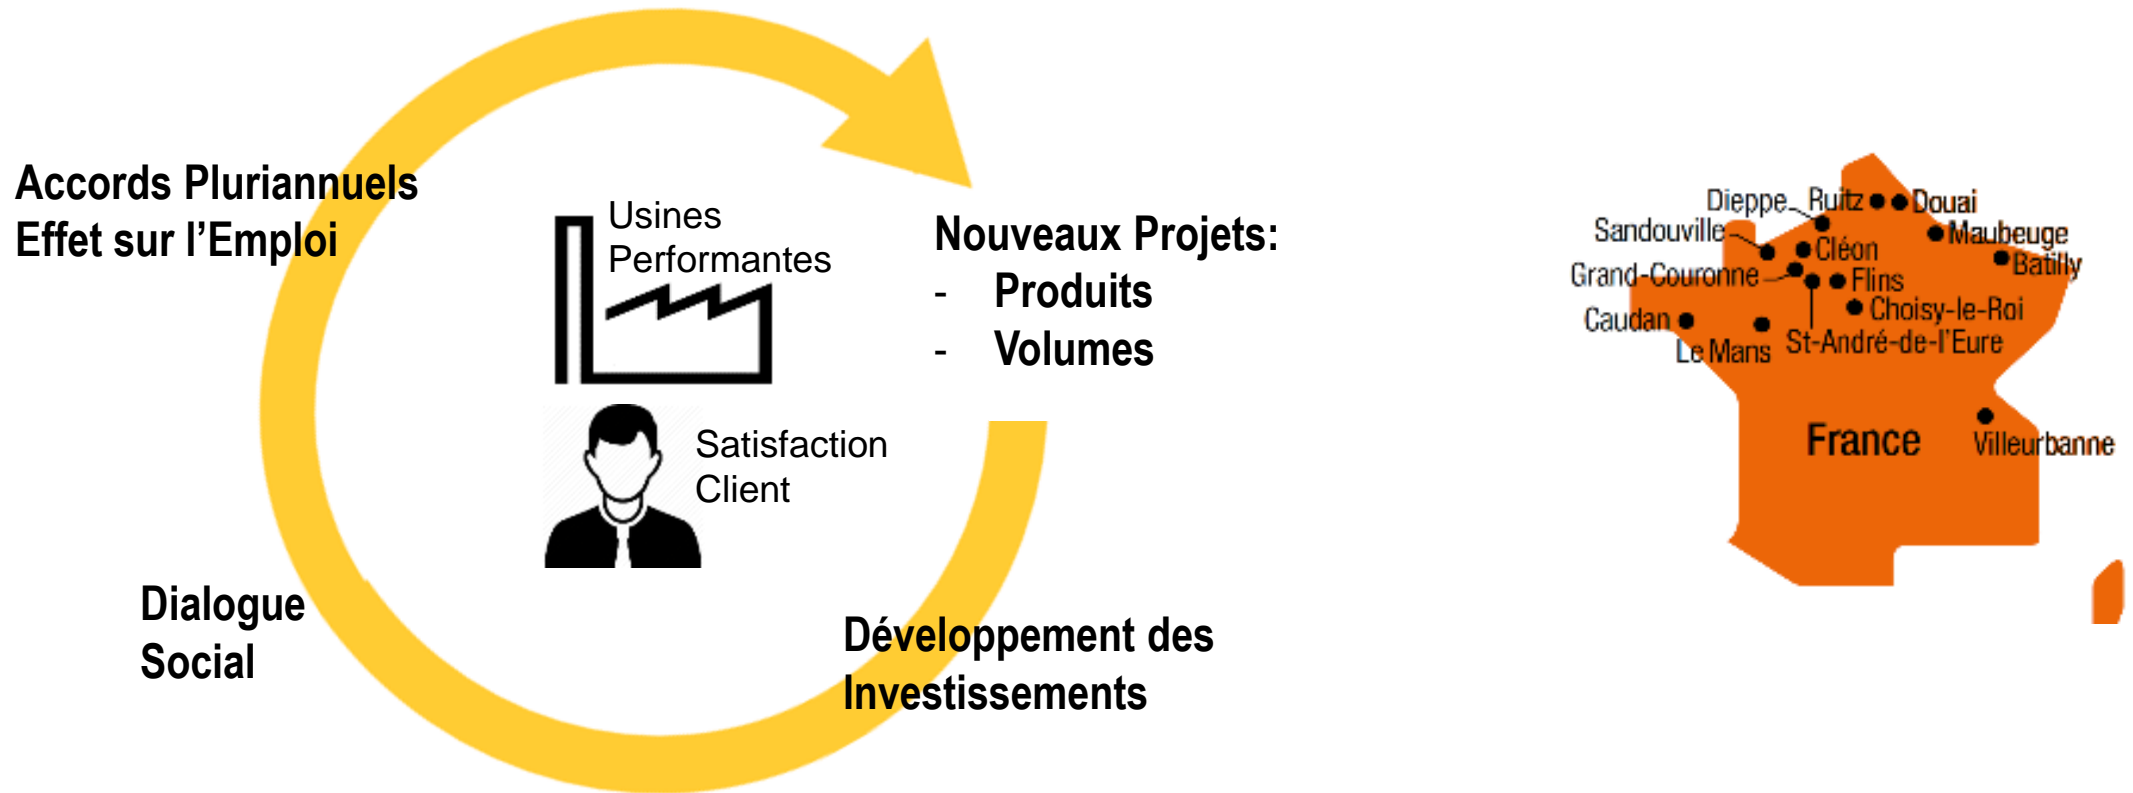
Accords Pluriannuels
Effet sur l'Emploi

Usines
Performantes

Satisfaction
Client

Nouveaux Projets:
- Produits
- Volumes

Dialogue
Social

Développement des
Investissements

Dieppe
Ruitz
Douai
Sandouville
Cléon
Maubeuge
Batilly
Grand-Couronne
Flins
Choisy-le-Roi
Caudan
Le Mans
St-André-de-l'Eure
France
Villeurbanne